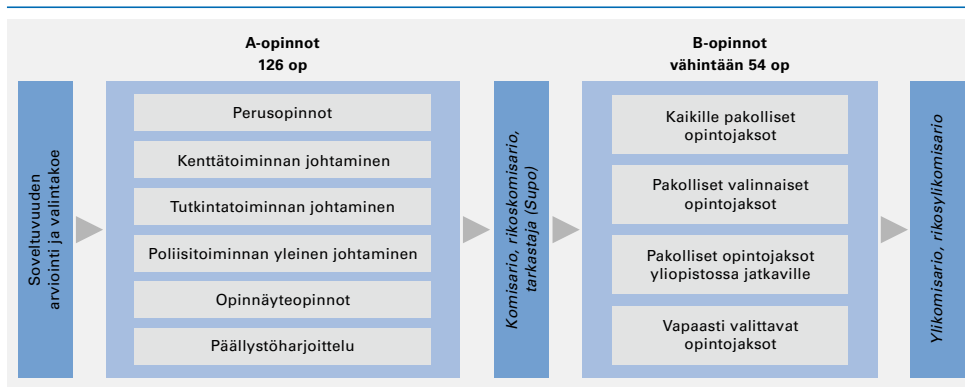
Soveltuvuuden arviointi ja valintakoe

A-opinnot
126 op

Perusopinnot

Kenttätoiminnan johtaminen

Tutkintatoiminnan johtaminen

Poliisitoiminnan yleinen johtaminen

Opinnäyteopinnot

Päällystöharjoittelu

Komisario, rikoskomisario, tarkastaja (Supo)

B-opinnot
vähintään 54 op

Kaikille pakolliset opintojaksot

Pakolliset valinnaiset opintojaksot

Pakolliset opintojaksot yliopistossa jatkaville

Vapaasti valittavat opintojaksot

Ylikomisario, rikosylikomisario